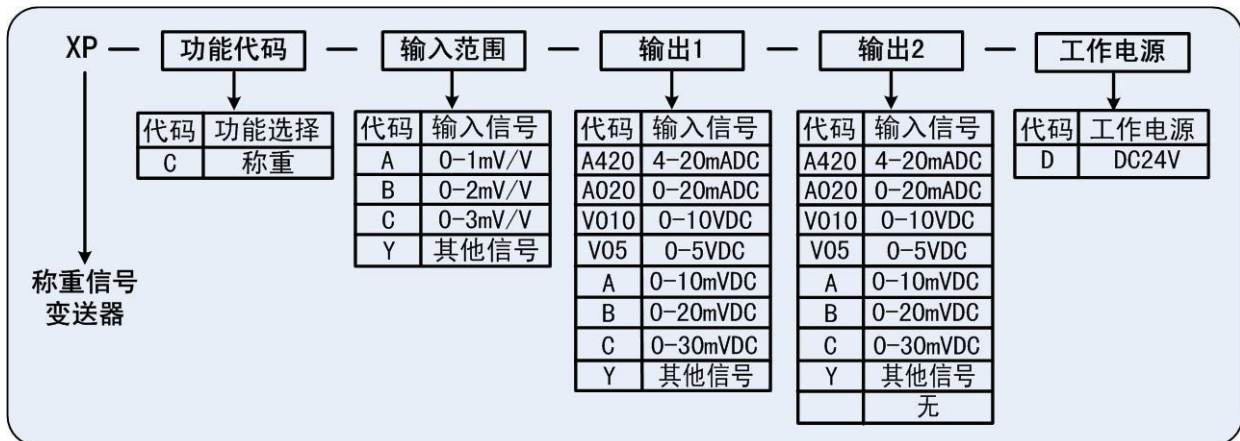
XP — 功能代码 — 输入范围 — 输出1 — 输出2 — 工作电源

称重信号变送器

| 代码 | 功能选择 |
|---|---|
| C | 称重 |

| 代码 | 输入信号 |
|---|---|
| A | 0-1mV/V |
| B | 0-2mV/V |
| C | 0-3mV/V |
| Y | 其他信号 |

| 代码 | 输入信号 |
|---|---|
| A420 | 4-20mADC |
| A020 | 0-20mADC |
| V010 | 0-10VDC |
| V05 | 0-5VDC |
| A | 0-10mVDC |
| B | 0-20mVDC |
| C | 0-30mVDC |
| Y | 其他信号 |

| 代码 | 输入信号 |
|---|---|
| A420 | 4-20mADC |
| A020 | 0-20mADC |
| V010 | 0-10VDC |
| V05 | 0-5VDC |
| A | 0-10mVDC |
| B | 0-20mVDC |
| C | 0-30mVDC |
| Y | 其他信号 |
| | 无 |

| 代码 | 工作电源 |
|---|---|
| D | DC24V |